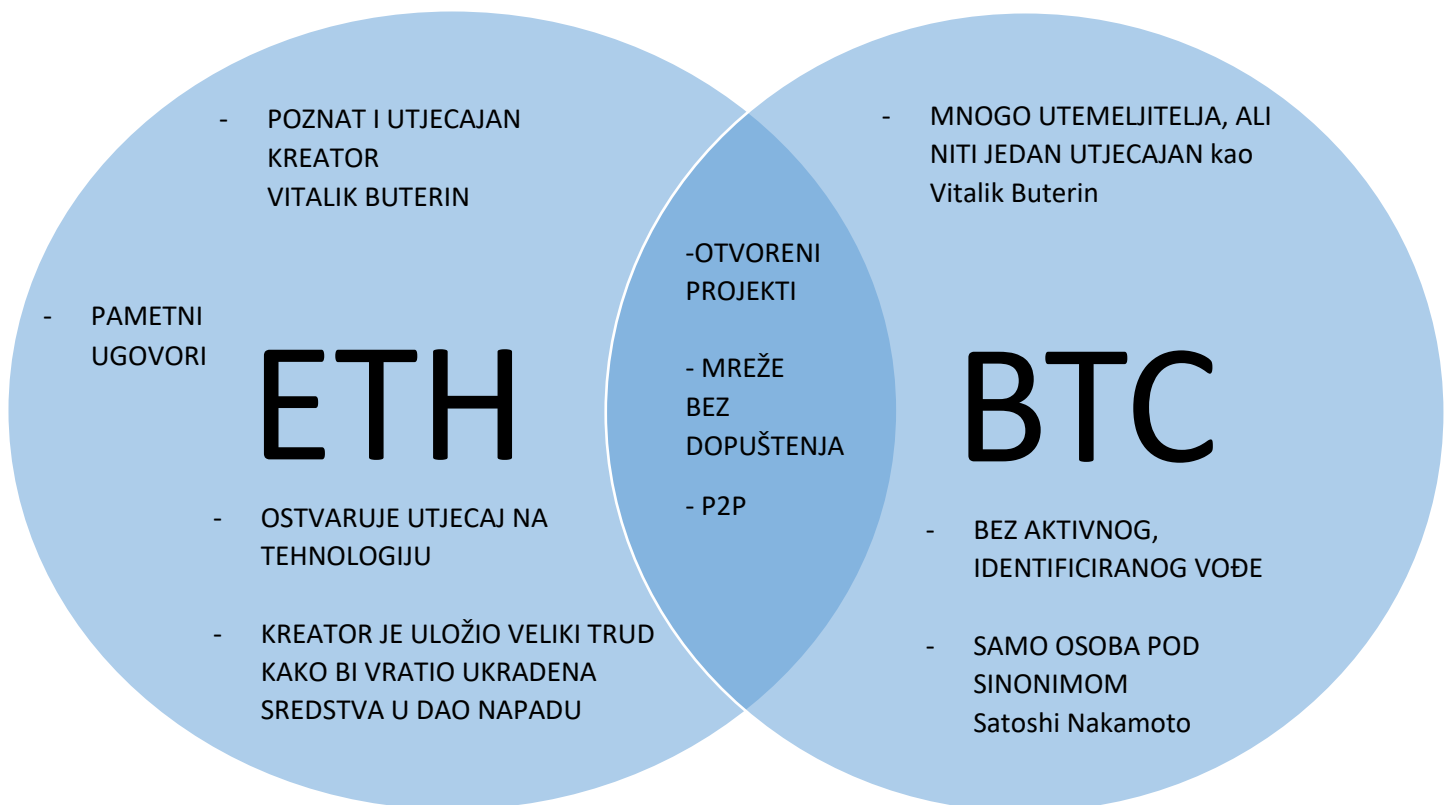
- POZNAT I UTJECAJAN KREATOR VITALIK BUTERIN

- PAMETNI UGOVORI

ETH

- OSTVARUJE UTJECAJ NA TEHNOLOGIJU

- KREATOR JE ULOŽIO VELIKI TRUD KAKO BI VRATIO UKRADENA SREDSTVA U DAO NAPADU

-OTVORENI PROJEKTI

- MREŽE BEZ DOPUŠTENJA

- P2P

- MNOGO UTEMELJITELJA, ALI NITI JEDAN UTJECAJAN kao Vitalik Buterin

BTC

- BEZ AKTIVNOG, IDENTIFICIRANOG VOĐE

- SAMO OSOBA POD SINONIMOM Satoshi Nakamoto